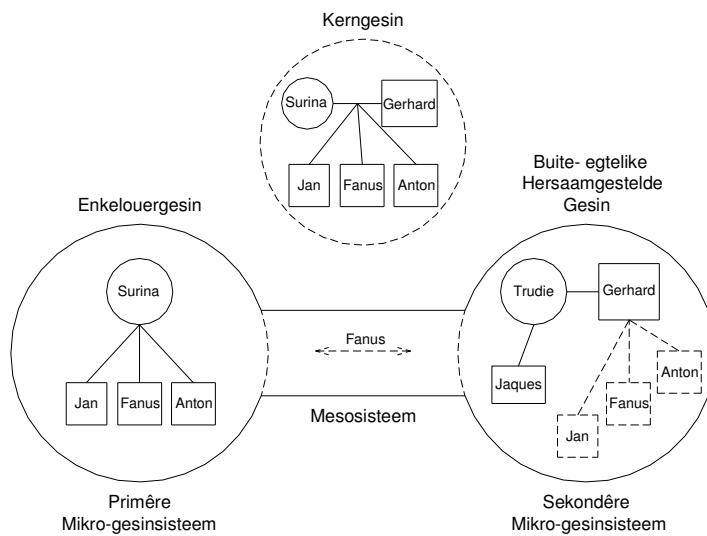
Kerngesin

Surina
Gerhard
Jan
Fanus
Anton

Enkelouergesin

Buite- egtelike Hersaamgestelde Gesin

Surina
Jan
Fanus
Anton

Fanus

Mesosisteem

Trudie
Gerhard
Jaques
Anton
Fanus
Jan

Primêre Mikro-gesinsisteem

Sekondêre Mikro-gesinsisteem